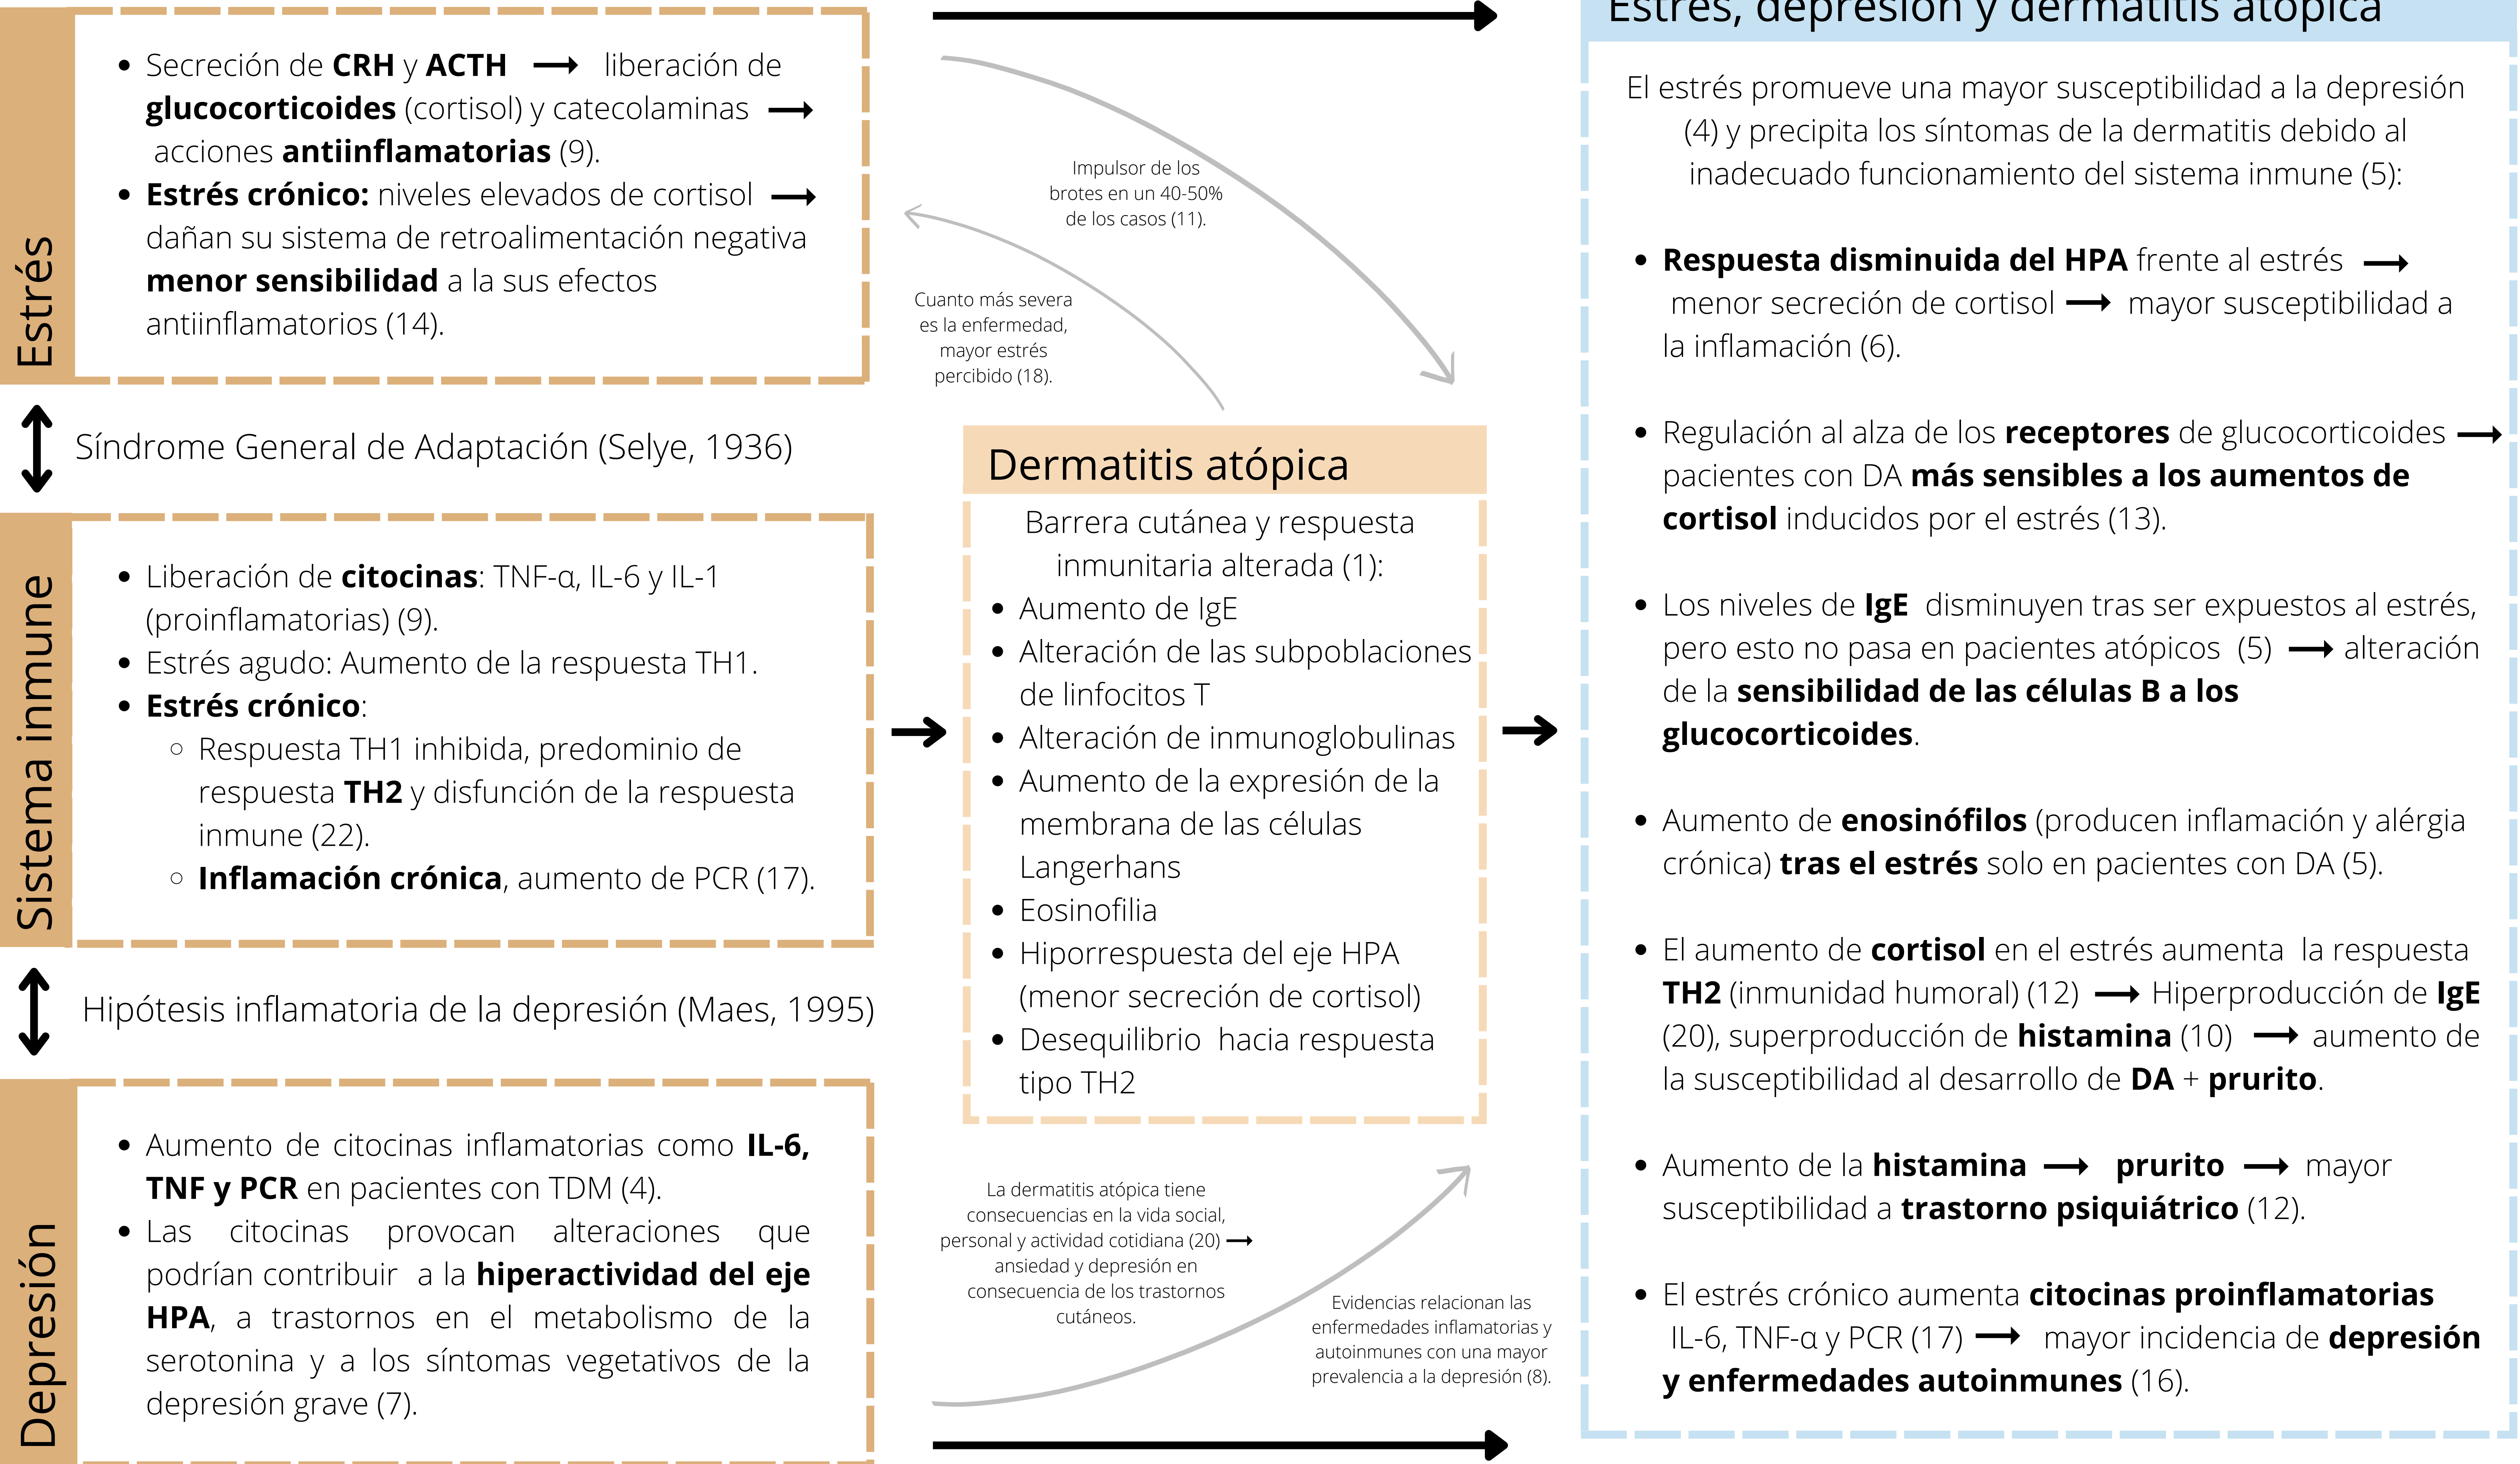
Estrés

• Secreción de **CRH** y **ACTH** ⟶ liberación de **glucocorticoides** (cortisol) y catecolaminas ⟶ acciones **antiinflamatorias** (9).
• **Estrés crónico:** niveles elevados de cortisol ⟶ dañan su sistema de retroalimentación negativa **menor sensibilidad** a la sus efectos antiinflamatorios (14).

Síndrome General de Adaptación (Selye, 1936)

Sistema inmune

• Liberación de **citocinas**: TNF-α, IL-6 y IL-1 (proinflamatorias) (9).
• Estrés agudo: Aumento de la respuesta TH1.
• **Estrés crónico**:
  ○ Respuesta TH1 inhibida, predominio de respuesta **TH2** y disfunción de la respuesta inmune (22).
  ○ **Inflamación crónica**, aumento de PCR (17).

Hipótesis inflamatoria de la depresión (Maes, 1995)

Depresión

• Aumento de citocinas inflamatorias como **IL-6, TNF y PCR** en pacientes con TDM (4).
• Las citocinas provocan alteraciones que podrían contribuir a la **hiperactividad del eje HPA**, a trastornos en el metabolismo de la serotonina y a los síntomas vegetativos de la depresión grave (7).

Impulsor de los brotes en un 40-50% de los casos (11).

Cuanto más severa es la enfermedad, mayor estrés percibido (18).

Dermatitis atópica

Barrera cutánea y respuesta inmunitaria alterada (1):
• Aumento de IgE
• Alteración de las subpoblaciones de linfocitos T
• Alteración de inmunoglobulinas
• Aumento de la expresión de la membrana de las células Langerhans
• Eosinofilia
• Hiporrespuesta del eje HPA (menor secreción de cortisol)
• Desequilibrio hacia respuesta tipo TH2

La dermatitis atópica tiene consecuencias en la vida social, personal y actividad cotidiana (20) ⟶ ansiedad y depresión en consecuencia de los trastornos cutáneos.

Evidencias relacionan las enfermedades inflamatorias y autoinmunes con una mayor prevalencia a la depresión (8).

Estrés, depresión y dermatitis atópica

El estrés promueve una mayor susceptibilidad a la depresión (4) y precipita los síntomas de la dermatitis debido al inadecuado funcionamiento del sistema inmune (5):

• **Respuesta disminuida del HPA** frente al estrés ⟶ menor secreción de cortisol ⟶ mayor susceptibilidad a la inflamación (6).

• Regulación al alza de los **receptores** de glucocorticoides ⟶ pacientes con DA **más sensibles a los aumentos de cortisol** inducidos por el estrés (13).

• Los niveles de **IgE** disminuyen tras ser expuestos al estrés, pero esto no pasa en pacientes atópicos (5) ⟶ alteración de la **sensibilidad de las células B a los glucocorticoides**.

• Aumento de **enosinófilos** (producen inflamación y alérgia crónica) **tras el estrés** solo en pacientes con DA (5).

• El aumento de **cortisol** en el estrés aumenta la respuesta **TH2** (inmunidad humoral) (12) ⟶ Hiperproducción de **IgE** (20), superproducción de **histamina** (10) ⟶ aumento de la susceptibilidad al desarrollo de **DA** + **prurito**.

• Aumento de la **histamina** ⟶ **prurito** ⟶ mayor susceptibilidad a **trastorno psiquiátrico** (12).

• El estrés crónico aumenta **citocinas proinflamatorias** IL-6, TNF-α y PCR (17) ⟶ mayor incidencia de **depresión y enfermedades autoinmunes** (16).